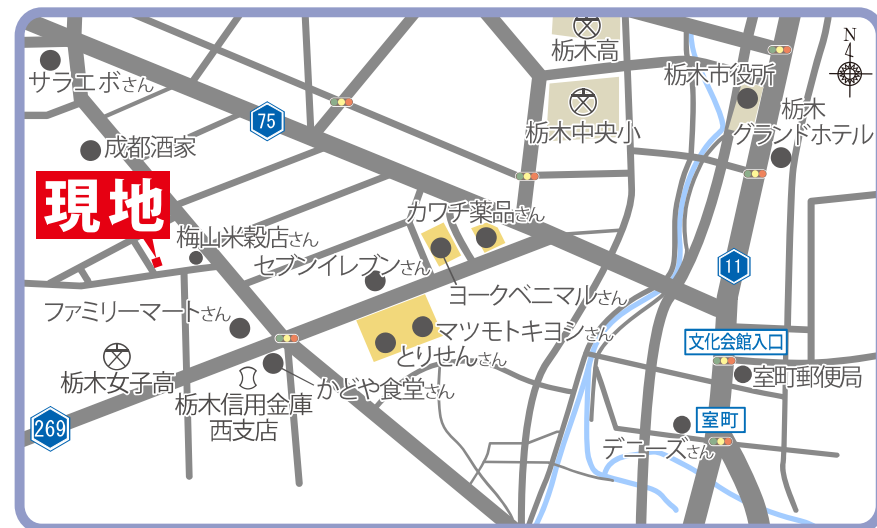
栃木高
N
栃木市役所
サラエボさん
75
栃木中央小
栃木グランドホテル
成都酒家
現地
カワチ薬品さん
梅山米穀店さん
11
セブンイレブンさん
ヨークベニマルさん
ファミリーマートさん
マツモトキヨシさん
文化会館入口
とりせんさん
栃木女子高
室町郵便局
かどや食堂さん
栃木信用金庫
西支店
室町
269
デニーズさん